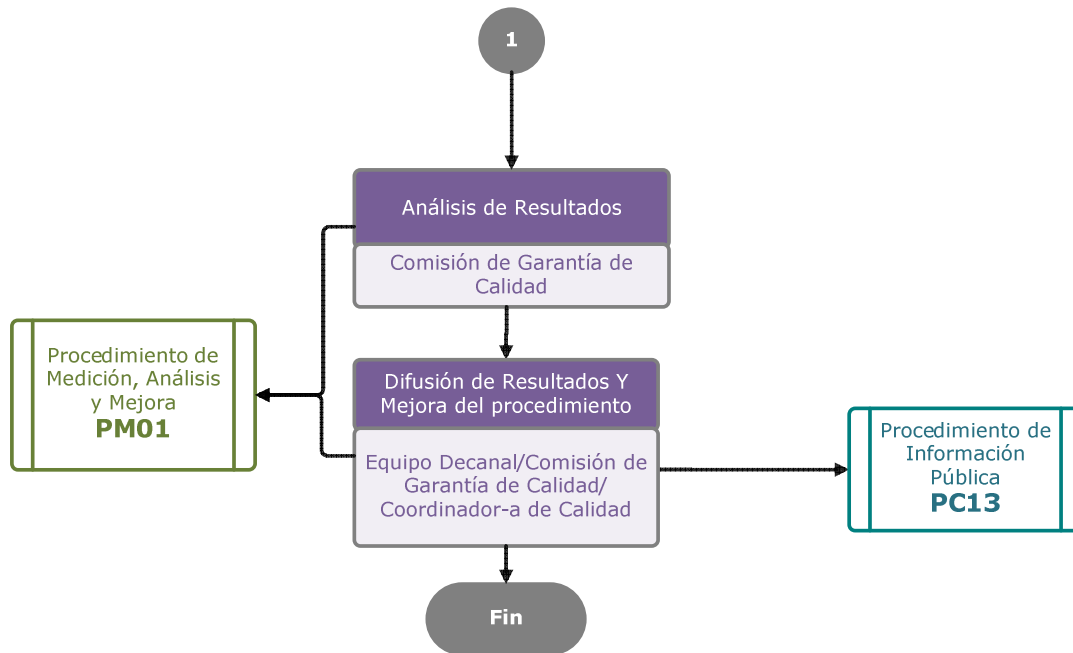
1

Análisis de Resultados

Comisión de Garantía de Calidad

Procedimiento de Medición, Análisis y Mejora
PM01

Difusión de Resultados Y Mejora del procedimiento

Equipo Decanal/Comisión de Garantía de Calidad/ Coordinador-a de Calidad

Procedimiento de Información Pública
PC13

Fin